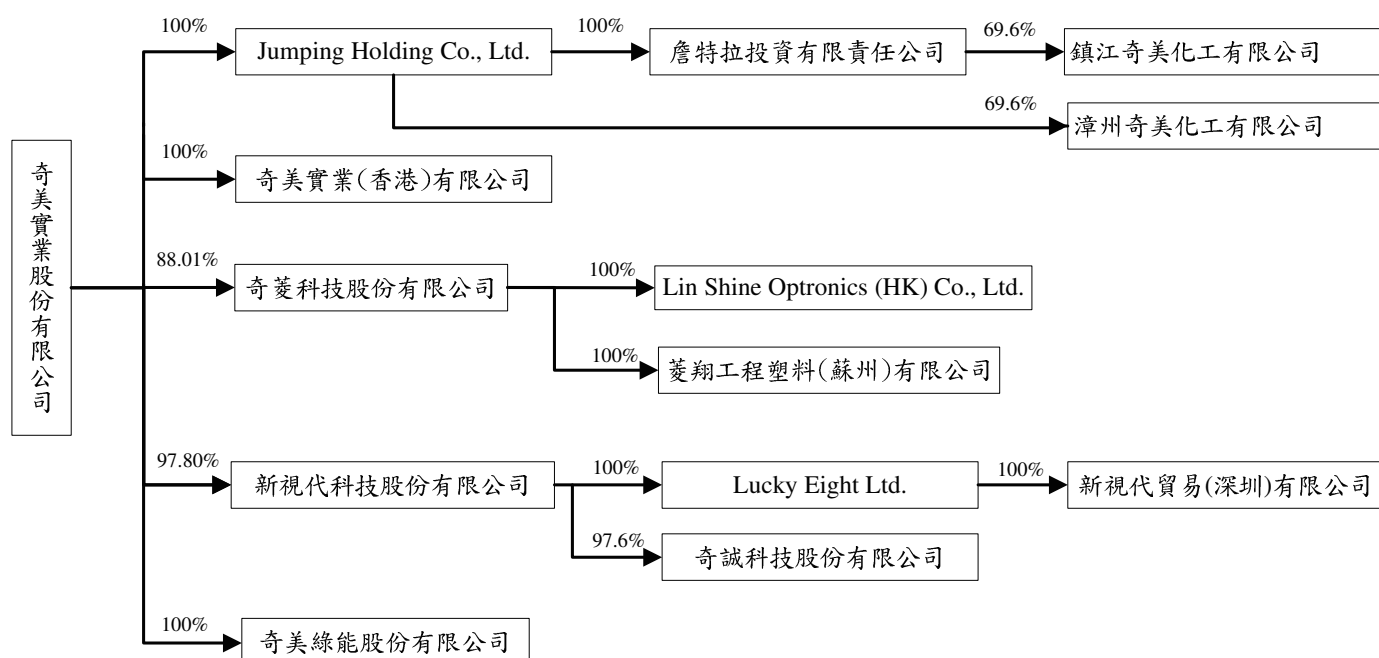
奇美實業股份有限公司

100%
Jumping Holding Co., Ltd.
100%
詹特拉投資有限責任公司
69.6%
鎮江奇美化工有限公司
69.6%
漳州奇美化工有限公司

100%
奇美實業(香港)有限公司

88.01%
奇菱科技股份有限公司
100%
Lin Shine Optronics (HK) Co., Ltd.
100%
菱翔工程塑料(蘇州)有限公司

97.80%
新視代科技股份有限公司
100%
Lucky Eight Ltd.
100%
新視代貿易(深圳)有限公司
97.6%
奇誠科技股份有限公司

100%
奇美綠能股份有限公司